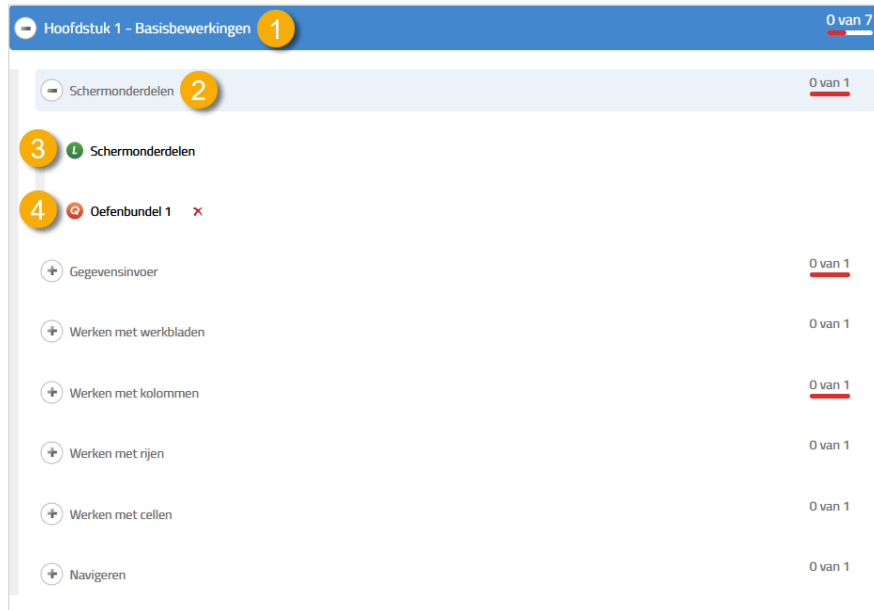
Hoofdstuk 1 - Basisbewerkingen 1 0 van 7

Schermonderdelen 2 0 van 1

3 L Schermonderdelen

4 Q Oefenbundel 1 ×

Gegevensinvoer 0 van 1

Werken met werkbladen 0 van 1

Werken met kolommen 0 van 1

Werken met rijen 0 van 1

Werken met cellen 0 van 1

Navigeren 0 van 1